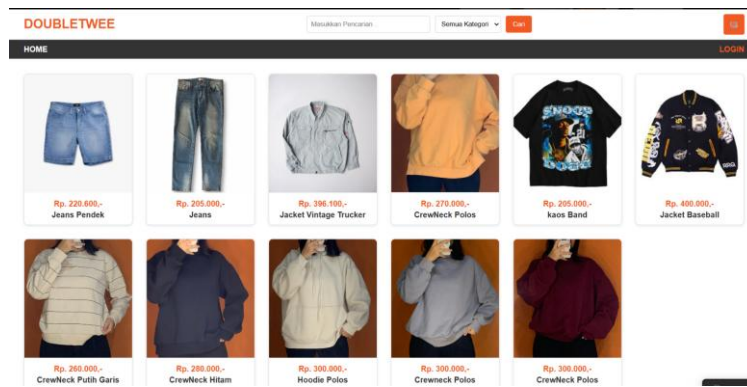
DOUBLETWEE

Masukkan Pencarian

Semua Kategori

Cari

HOME

LOGIN

Rp. 220.600,-
Jeans Pendek

Rp. 205.000,-
Jeans

Rp. 396.100,-
Jacket Vintage Trucker

Rp. 270.000,-
CrewNeck Polos

Rp. 205.000,-
kaos Band

Rp. 400.000,-
Jacket Baseball

Rp. 260.000,-
CrewNeck Putih Garis

Rp. 280.000,-
CrewNeck Hitam

Rp. 300.000,-
Hoodie Polos

Rp. 300.000,-
Crewneck Polos

Rp. 300.000,-
CrewNeck Polos